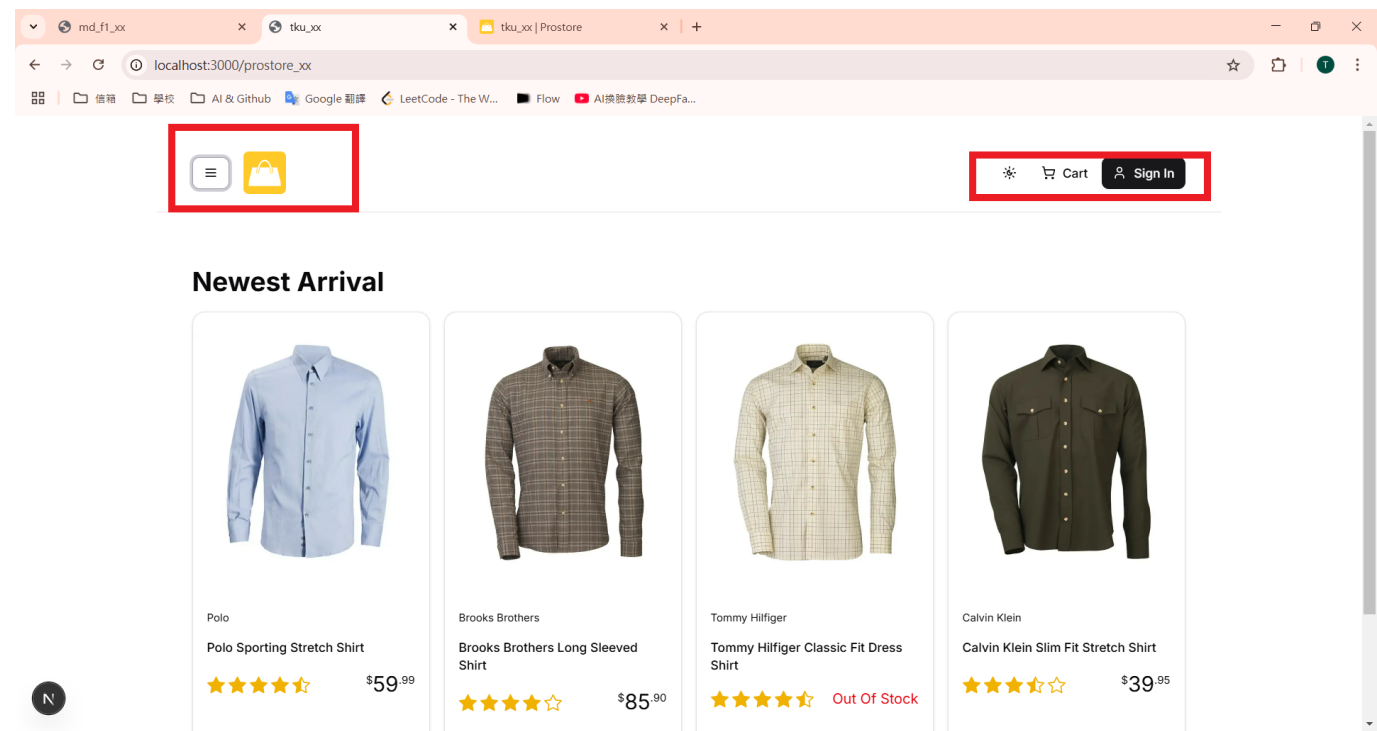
md_f1_xx
tku_xx
tku_xx | Prostore
+

localhost:3000/prostore_xx

信箱 學校 AI & Github Google 翻譯 LeetCode - The W... Flow AI換臉教學 DeepFa...

Cart Sign In

Newest Arrival

Polo
Polo Sporting Stretch Shirt
$59.99

Brooks Brothers
Brooks Brothers Long Sleeved Shirt
$85.90

Tommy Hilfiger
Tommy Hilfiger Classic Fit Dress Shirt
Out Of Stock

Calvin Klein
Calvin Klein Slim Fit Stretch Shirt
$39.95

N